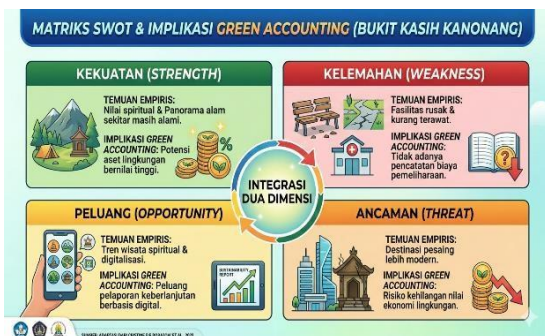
MATRIKS SWOT & IMPLIKASI GREEN ACCOUNTING (BUKIT KASIH KANONANG)

KEKUATAN (STRENGTH)

TEMUAN EMPIRIS: Nilai spiritual & Panorama alam sekitar masih alami.

IMPLIKASI GREEN ACCOUNTING: Potensi aset lingkungan bernilai tinggi.

KELEMAHAN (WEAKNESS)

TEMUAN EMPIRIS: Fasilitas rusak & kurang terawat.

IMPLIKASI GREEN ACCOUNTING: Tidak adanya pencatatan biaya pemeliharaan.

INTEGRASI DUA DIMENSI

PELUANG (OPPORTUNITY)

TEMUAN EMPIRIS: Tren wisata spiritual & digitalisasi.

IMPLIKASI GREEN ACCOUNTING: Peluang pelaporan keberlanjutan berbasis digital.

SUSTAINABILITY REPORT

ANCAMAN (THREAT)

TEMUAN EMPIRIS: Destinasi pesaing lebih modern.

IMPLIKASI GREEN ACCOUNTING: Risiko kehilangan nilai ekonomi lingkungan.

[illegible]